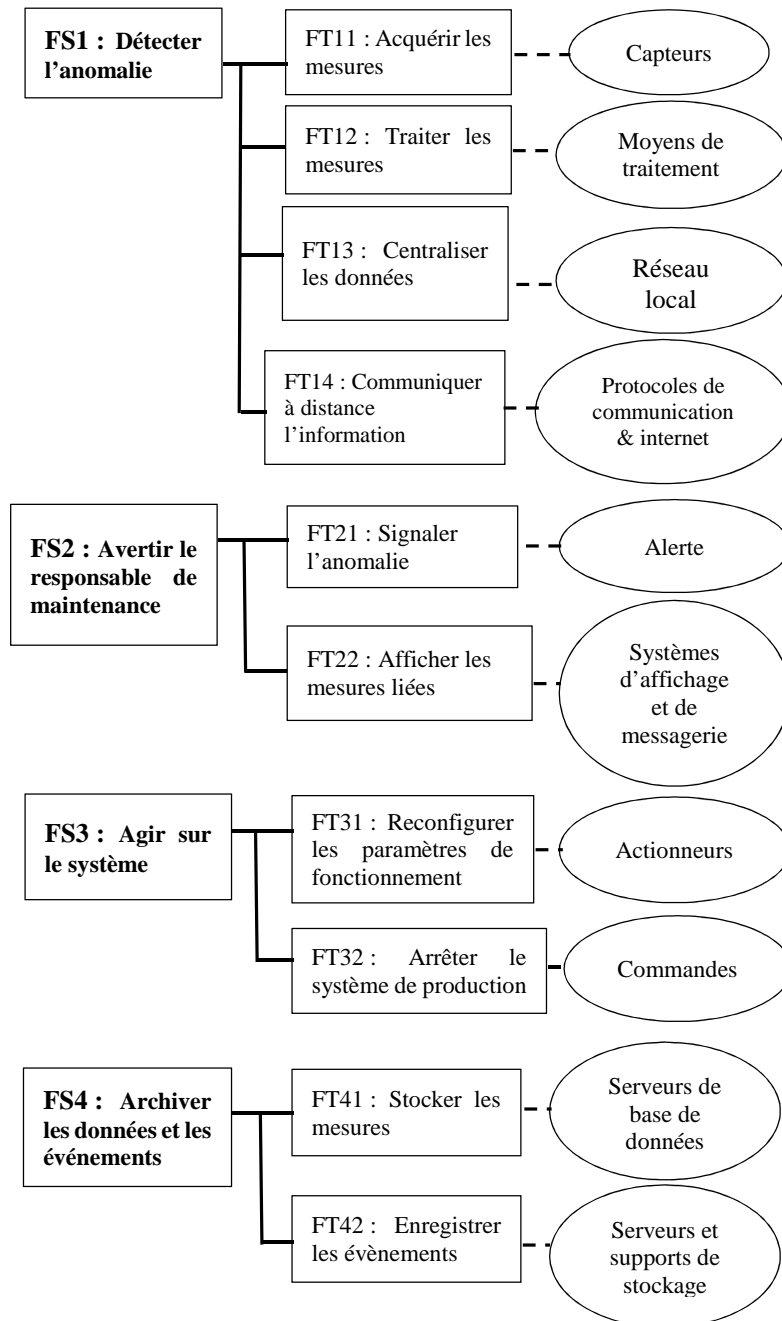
FS1 : Détecter l'anomalie

FT11 : Acquérir les mesures

Capteurs

FT12 : Traiter les mesures

Moyens de traitement

FT13 : Centraliser les données

Réseau local

FT14 : Communiquer à distance l'information

Protocoles de communication & internet

FS2 : Avertir le responsable de maintenance

FT21 : Signaler l'anomalie

Alerte

FT22 : Afficher les mesures liées

Systèmes d'affichage et de messagerie

FS3 : Agir sur le système

FT31 : Reconfigurer les paramètres de fonctionnement

Actionneurs

FT32 : Arrêter le système de production

Commandes

FS4 : Archiver les données et les événements

FT41 : Stocker les mesures

Serveurs de base de données

FT42 : Enregistrer les évènements

Serveurs et supports de stockage